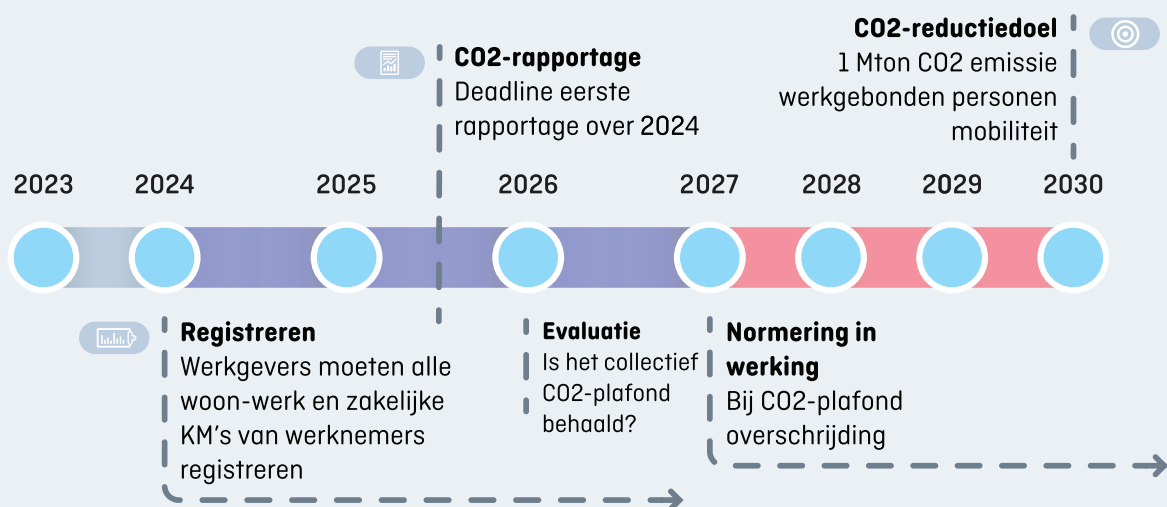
**CO2-reductiedoel**
1 Mton CO2 emissie werkgebonden personen mobiliteit

**CO2-rapportage**
Deadline eerste rapportage over 2024

2023 2024 2025 2026 2027 2028 2029 2030

**Registreren**
Werkgevers moeten alle woon-werk en zakelijke KM's van werknemers registreren

**Evaluatie**
Is het collectief CO2-plafond behaald?

**Normering in werking**
Bij CO2-plafond overschrijding